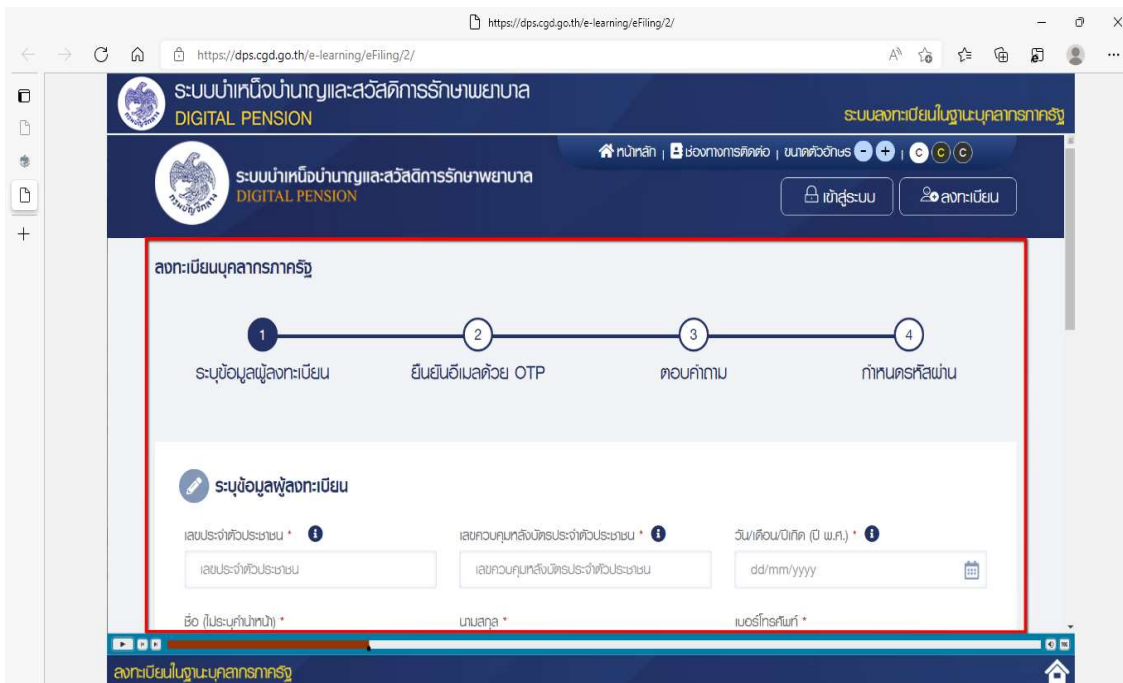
https://dps.cgd.go.th/e-learning/eFiling/2/

https://dps.cgd.go.th/e-learning/eFiling/2/

ระบบบำเหน็จบำนาญและสวัสดิการรักษาพยาบาล
DIGITAL PENSION

ระบบลงทะเบียนในฐานะบุคลากรภาครัฐ

หน้าหลัก | ช่องทางการติดต่อ | ขนาดตัวอักษร - + | C C C

ระบบบำเหน็จบำนาญและสวัสดิการรักษาพยาบาล
DIGITAL PENSION

เข้าสู่ระบบ

ลงทะเบียน

ลงทะเบียนบุคลากรภาครัฐ

1
ระบุข้อมูลผู้ลงทะเบียน

2
ยืนยันอีเมลด้วย OTP

3
ตอบคำถาม

4
กำหนดรหัสผ่าน

ระบุข้อมูลผู้ลงทะเบียน

เลขประจำตัวประชาชน *

เลขประจำตัวประชาชน

เลขควบคุมหลังบัตรประจำตัวประชาชน *

เลขควบคุมหลังบัตรประจำตัวประชาชน

วัน/เดือน/ปีเกิด (ปี พ.ศ.) *

dd/mm/yyyy

ชื่อ (ไม่ระบุคำนำหน้า) *

นามสกุล *

เบอร์โทรศัพท์ *

ลงทะเบียนในฐานะบุคลากรภาครัฐ